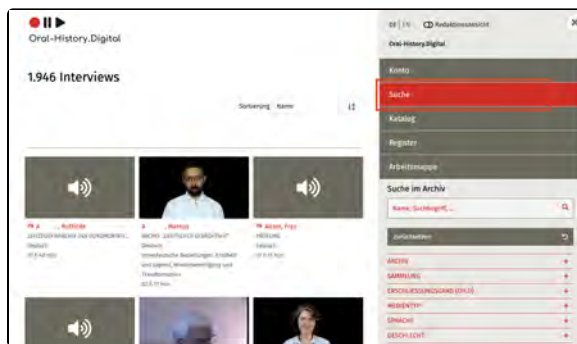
Oral-History.Digital

1.946 Interviews

Sortierung Name

A..., Ruthilde
ZEITZEUGENBÖRSE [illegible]
Deutsch
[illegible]

A..., Hamza
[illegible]
Deutsch
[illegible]

Abram, Franz
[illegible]
Deutsch
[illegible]

DE | EN Redaktionsansicht

Oral-History.Digital

Konto

Suche

Katalog

Register

Arbeitsmappe

Suche im Archiv

Name, Suchbegriff, ...

Zurücksetzen

ARCHIV

SAMMLUNG

ERSCHLIESSUNGSSTAND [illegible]

MEDIENTYP

SPRACHE

GESCHLECHT